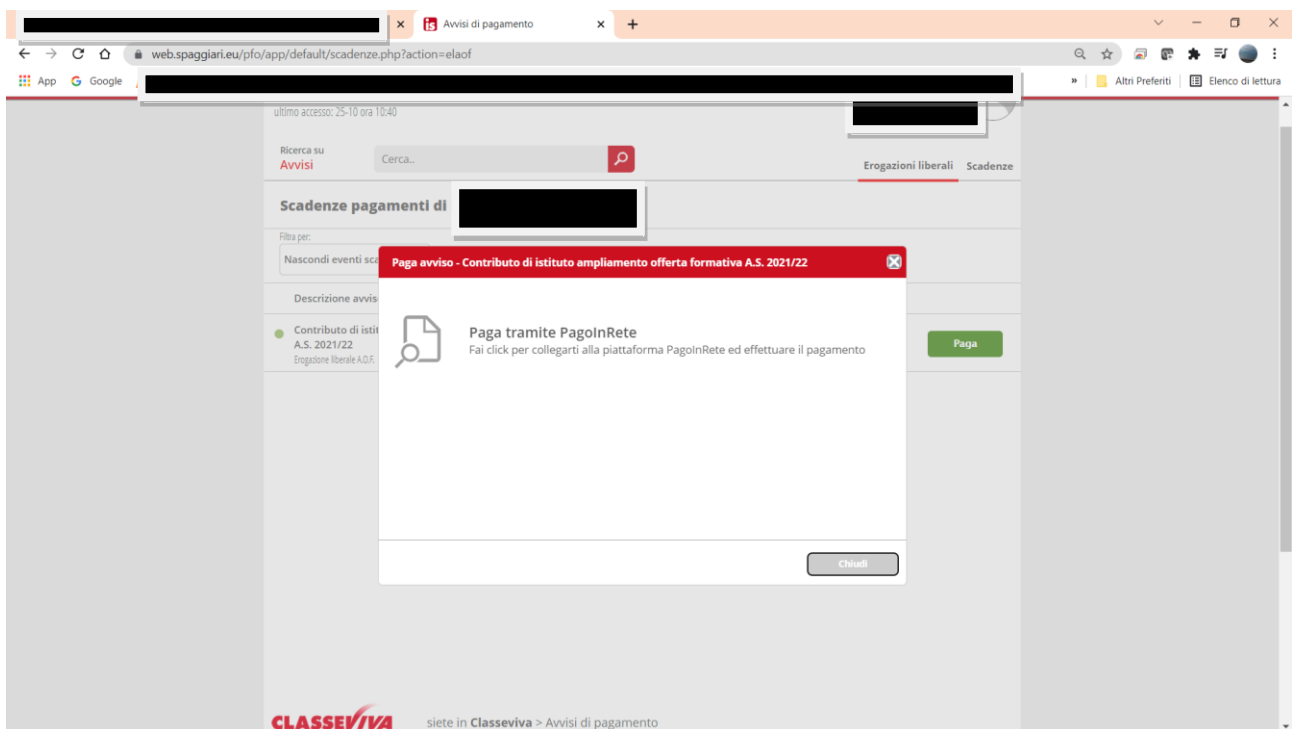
Avvisi di pagamento

web.spaggiari.eu/pfo/app/default/scadenze.php?action=elaof

App Google

Altri Preferiti | Elenco di lettura

ultimo accesso: 25-10 ora 10:40

Ricerca su
Avvisi

Cerca..

Erogazioni liberali Scadenze

Scadenze pagamenti di

Filtra per:
Nascondi eventi sca

Descrizione avvis

Contributo di istit
A.S. 2021/22
Erogazione liberale A.O.F.

Paga

Paga avviso - Contributo di istituto ampliamento offerta formativa A.S. 2021/22

Paga tramite PagoInRete
Fai click per collegarti alla piattaforma PagoInRete ed effettuare il pagamento

Chiudi

CLASSEVIVA siete in Classeviva > Avvisi di pagamento